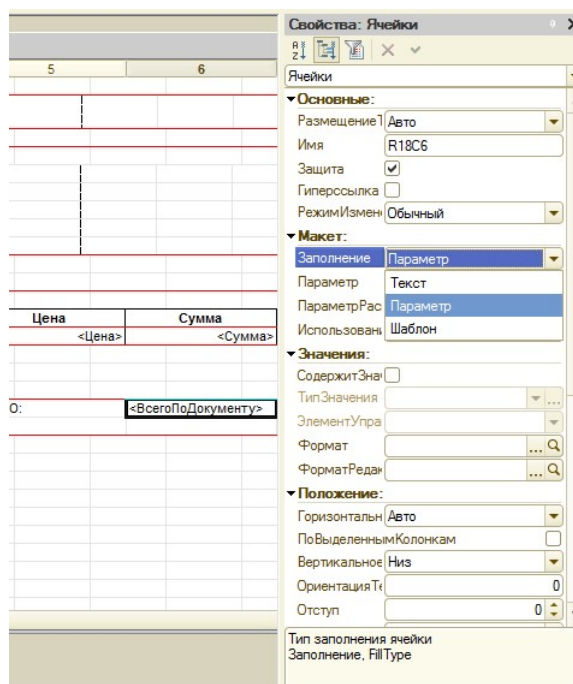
| 5 | 6 |
|---|---|
| Цена | Сумма |
| <Цена> | <Сумма> |
| о: | <ВсегоПоДокументу> |

Свойства: Ячейки

Ячейки

▾Основные:

РазмещениеТ Авто

Имя R18C6

Защита

Гиперссылка

РежимИзмен Обычный

▾Макет:

Заполнение Параметр

Параметр Текст

ПараметрРас Параметр

Использован Шаблон

▾Значения:

СодержитЗна

ТипЗначения

ЭлементУпра

Формат

ФорматРедак

▾Положение:

Горизонтальн Авто

ПоВыделеннымКолонкам

Вертикальное Низ

ОриентацияТ 0

Отступ 0

Тип заполнения ячейки
Заполнение, FillType